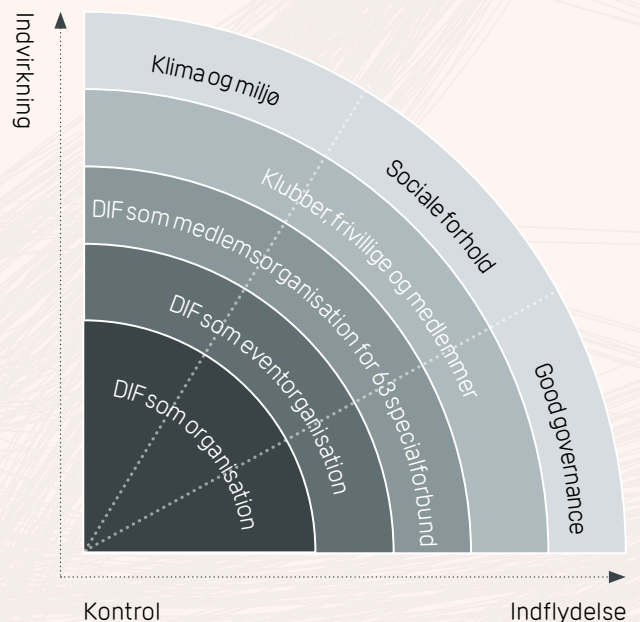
Indvirkning

Klima og miljø

Sociale forhold

Good governance

Klubber, frivillige og medlemmer

DIF som medlemsorganisation for 63 specialforbund

DIF som eventorganisation

DIF som organisation

Kontrol

Indflydelse